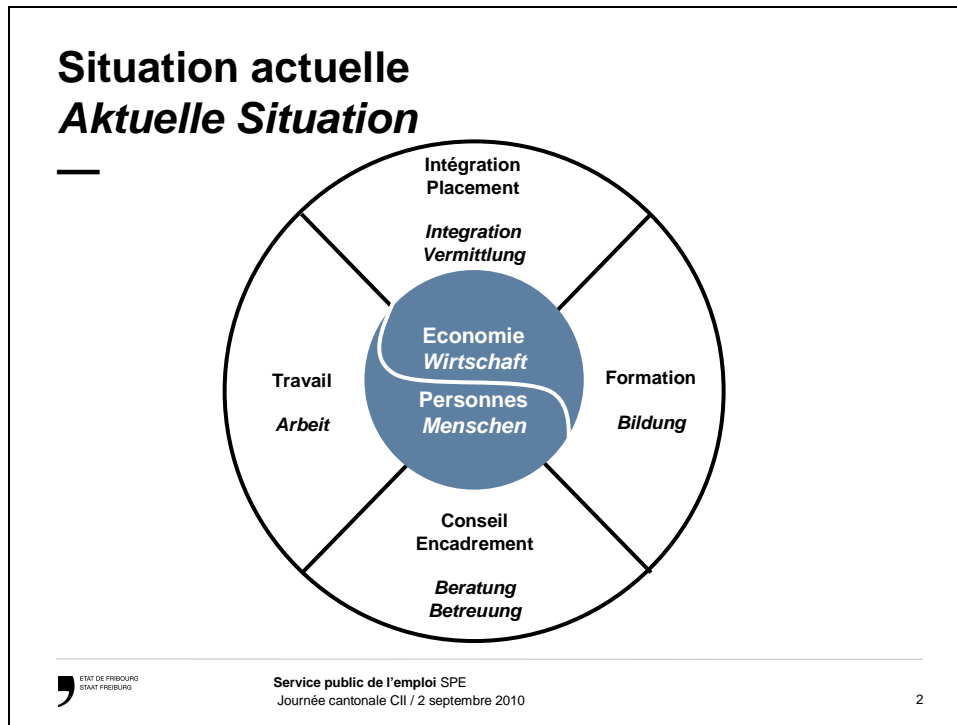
Situation actuelle
*Aktuelle Situation*

Intégration
Placement

*Integration*
*Vermittlung*

Travail

*Arbeit*

Economie
*Wirtschaft*
Personnes
*Menschen*

Formation

*Bildung*

Conseil
Encadrement

*Beratung*
*Betreuung*

ETAT DE FRIBOURG
STAAT FREIBURG

**Service public de l'emploi** SPE
Journée cantonale CII / 2 septembre 2010

2